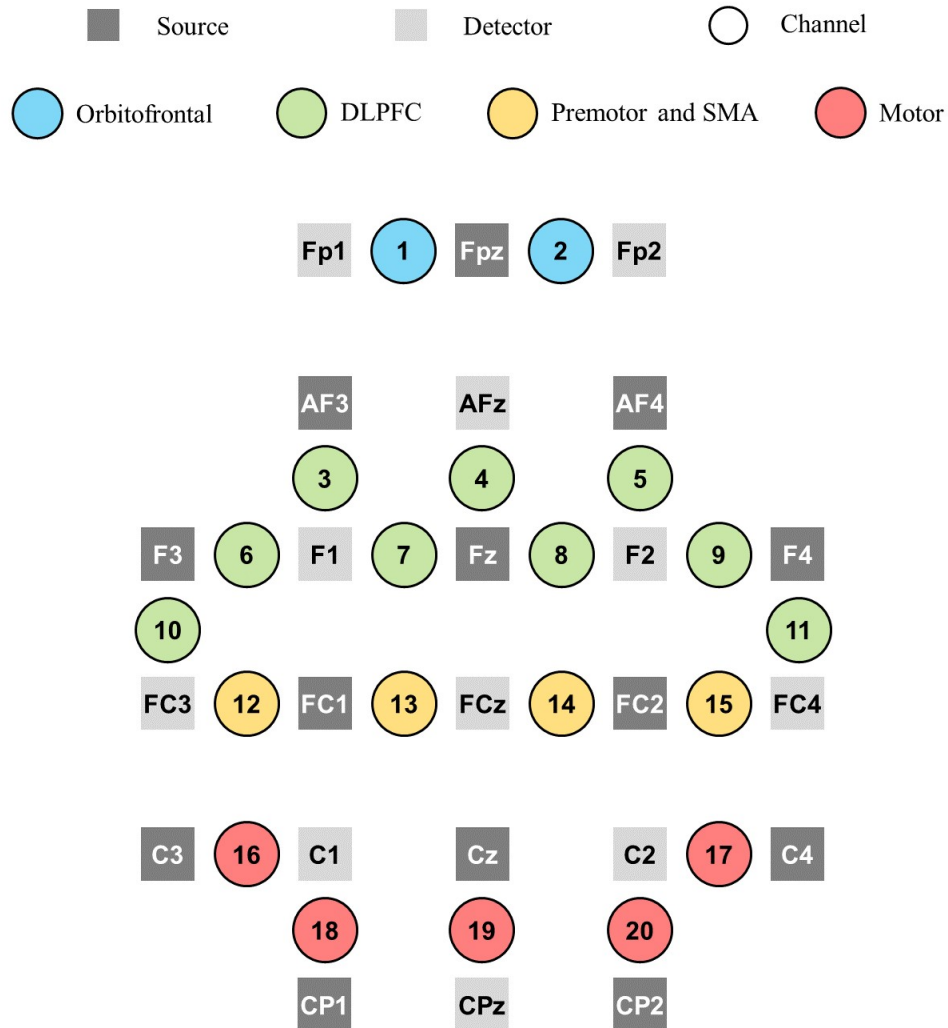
Source Detector Channel

Orbitofrontal DLPFC Premotor and SMA Motor

Fp1 1 Fpz 2 Fp2

AF3 AFz AF4

3 4 5

F3 6 F1 7 Fz 8 F2 9 F4

10 11

FC3 12 FC1 13 FCz 14 FC2 15 FC4

C3 16 C1 Cz C2 17 C4

18 19 20

CP1 CPz CP2